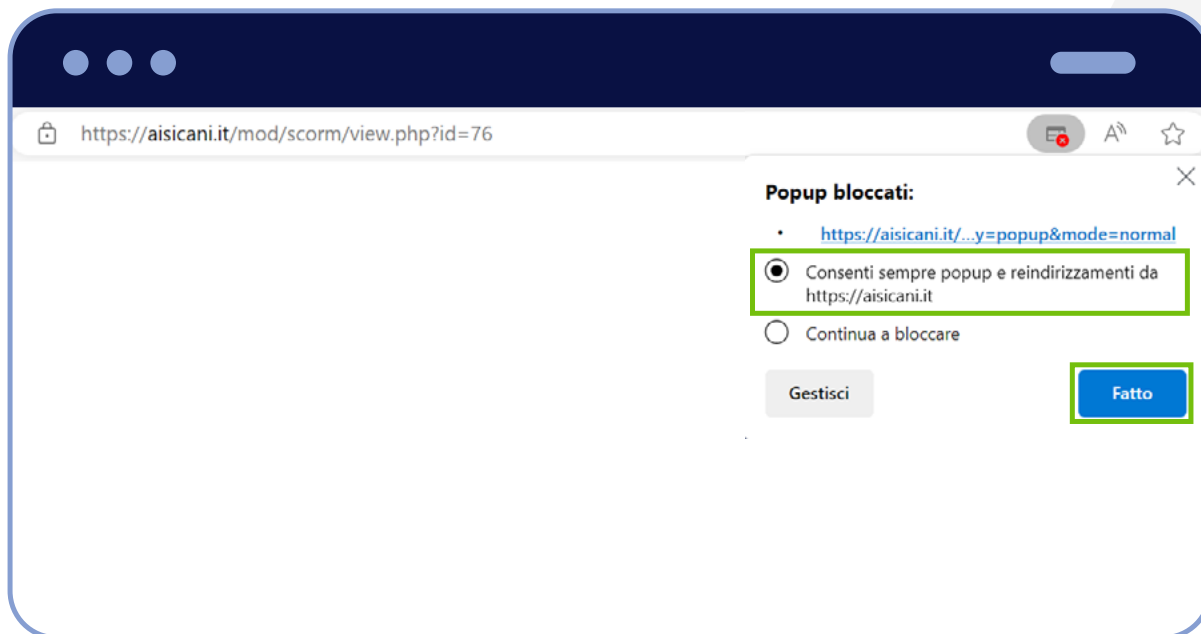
https://aisicani.it/mod/scorm/view.php?id=76

Popup bloccati:

• https://aisicani.it/...y=popup&mode=normal

Consenti sempre popup e reindirizzamenti da https://aisicani.it

Continua a bloccare

Gestisci

Fatto